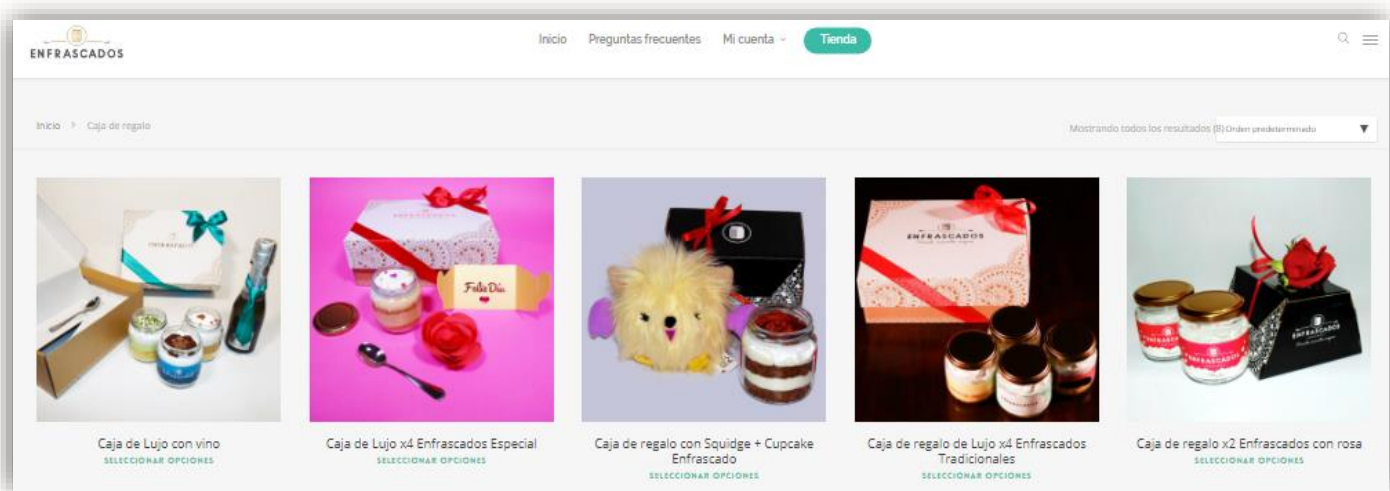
ENFRASCADOS

Inicio Preguntas frecuentes Mi cuenta Tienda

Inicio > Caja de regalo

Mostrando todos los resultados (8) Orden predeterminado

Feliz Día

ENFRASCADOS

Caja de Lujo con vino
SELECCIONAR OPCIONES

Caja de Lujo x4 Enfrascados Especial
SELECCIONAR OPCIONES

Caja de regalo con Squidge + Cupcake Enfrascado
SELECCIONAR OPCIONES

Caja de regalo de Lujo x4 Enfrascados Tradicionales
SELECCIONAR OPCIONES

Caja de regalo x2 Enfrascados con rosa
SELECCIONAR OPCIONES